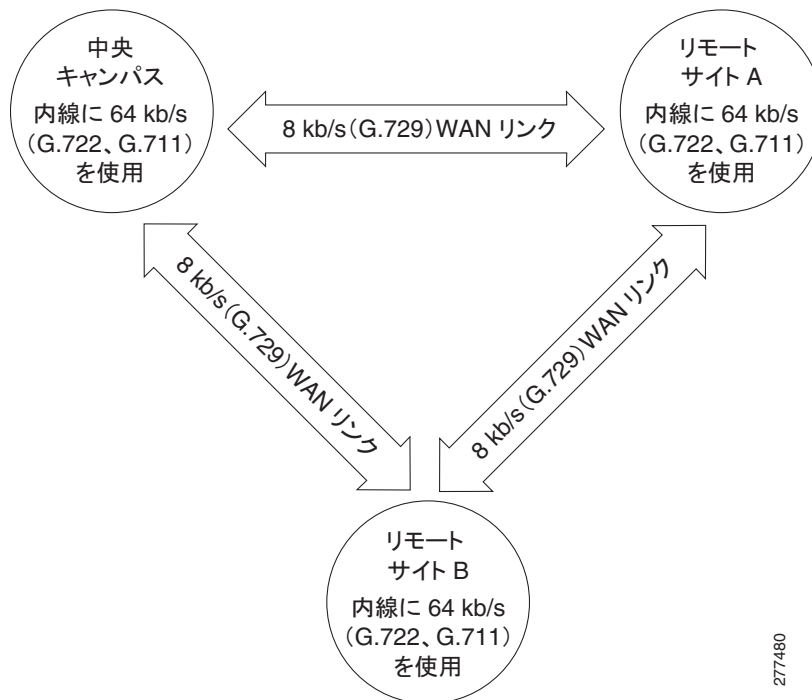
中央
キャンパス
内線に 64 kb/s
(G.722、G.711)
を使用

8 kb/s(G.729)WAN リンク

リモート
サイト A
内線に 64 kb/s
(G.722、G.711)
を使用

8 kb/s(G.729)WAN リンク

8 kb/s(G.729)WAN リンク

リモート
サイト B
内線に 64 kb/s
(G.722、G.711)
を使用

277480